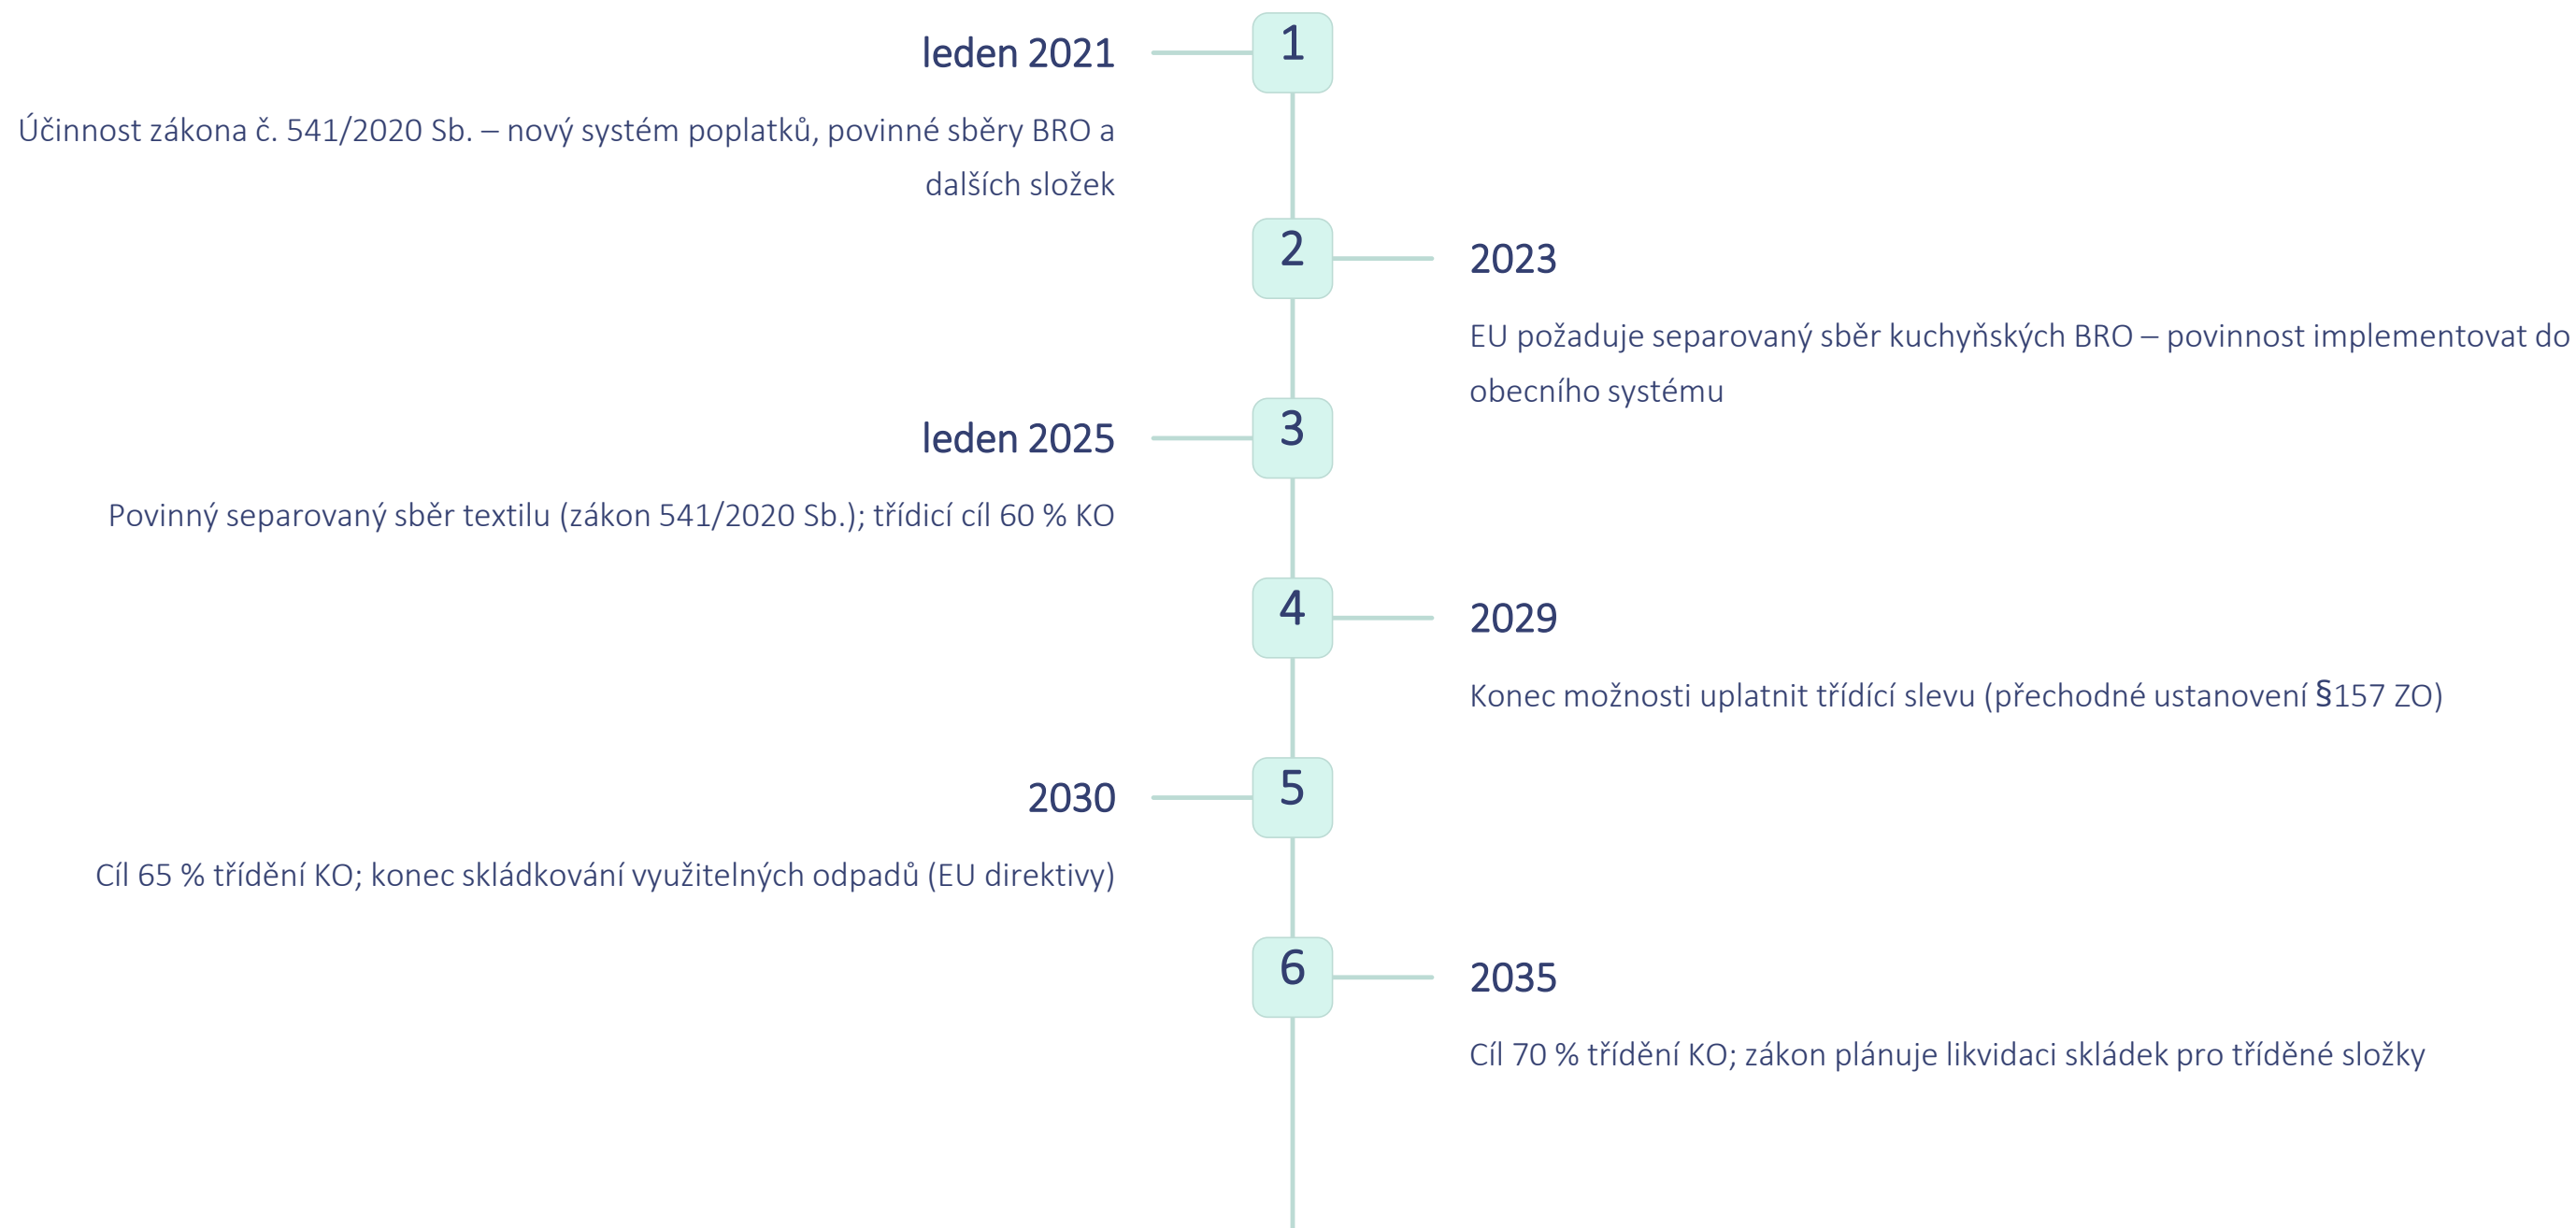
1

leden 2021

Účinnost zákona č. 541/2020 Sb. – nový systém poplatků, povinné sběry BRO a dalších složek

2

2023

EU požaduje separovaný sběr kuchyňských BRO – povinnost implementovat do obecního systému

3

leden 2025

Povinný separovaný sběr textilu (zákon 541/2020 Sb.); třídicí cíl 60 % KO

4

2029

Konec možnosti uplatnit třídící slevu (přechodné ustanovení §157 ZO)

5

2030

Cíl 65 % třídění KO; konec skládkování využitelných odpadů (EU direktivy)

6

2035

Cíl 70 % třídění KO; zákon plánuje likvidaci skládek pro tříděné složky